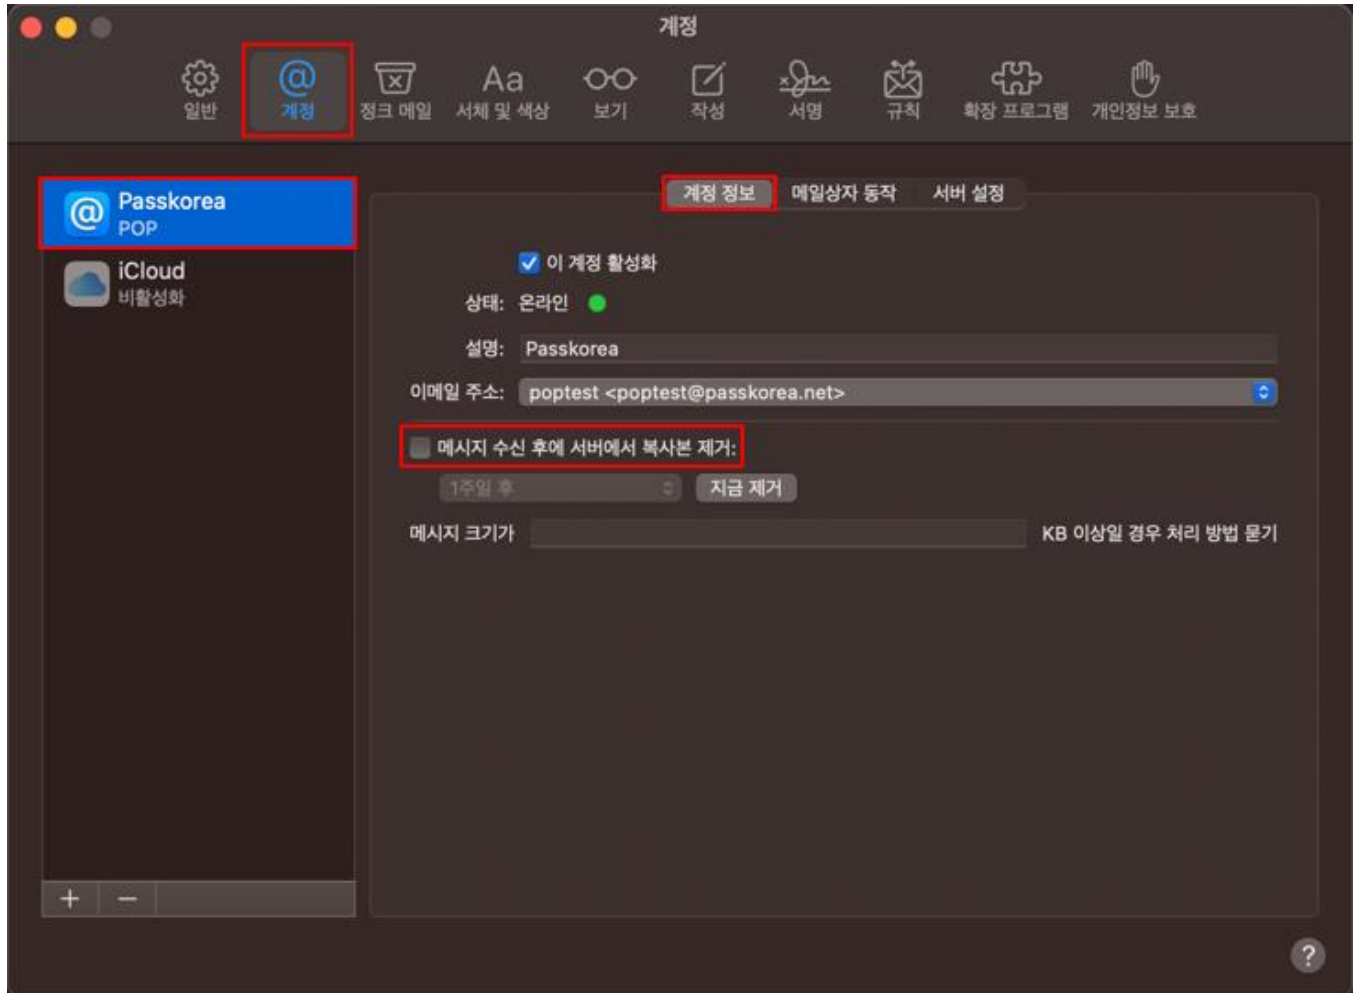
계정

일반 계정 정크 메일 서체 및 색상 보기 작성 서명 규칙 확장 프로그램 개인정보 보호

Passkorea
POP

iCloud
비활성화

계정 정보 메일상자 동작 서버 설정

이 계정 활성화

상태: 온라인

설명: Passkorea

이메일 주소: poptest <poptest@passkorea.net>

메시지 수신 후에 서버에서 복사본 제거:

1주일 후

지금 제거

메시지 크기가 KB 이상일 경우 처리 방법 묻기

+ −

?